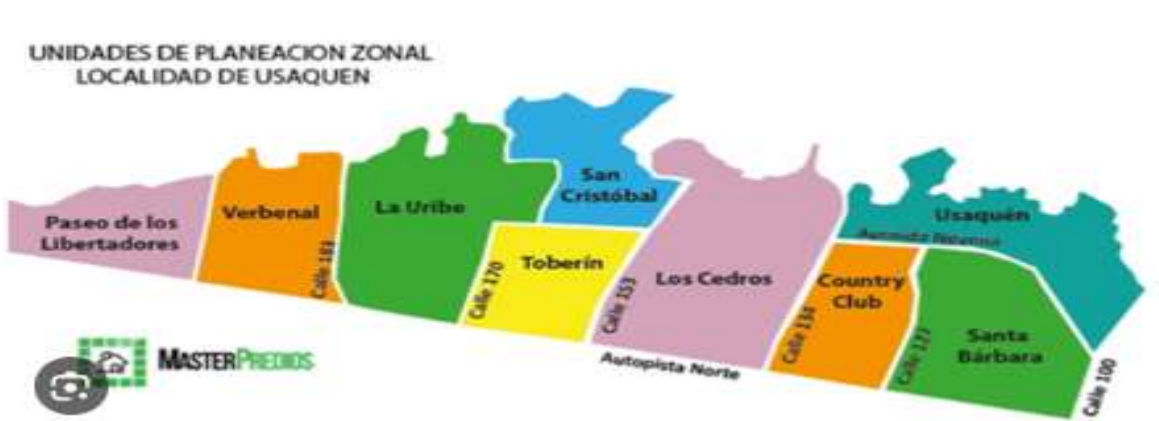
UNIDADES DE PLANEACION ZONAL
LOCALIDAD DE USAQUEN

Paseo de los Libertadores

Verbenal

Calle 183

La Uribe

San Cristóbal

Calle 170

Toberín

Calle 153

Los Cedros

Usaquén

Avenida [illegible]

Country Club

Calle 134

Calle 127

Santa Bárbara

Calle 100

Autopista Norte

MASTERPREDIOS